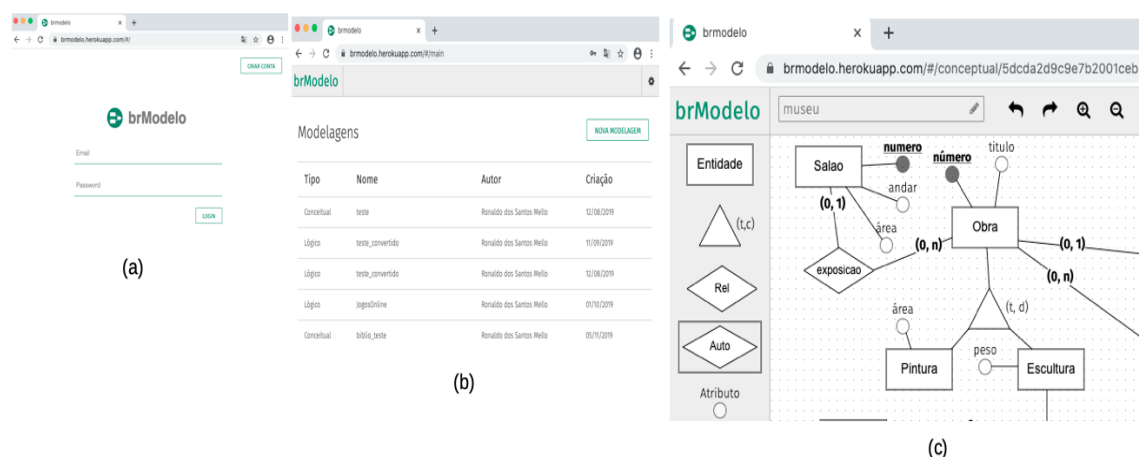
brmodelo ×
+
brmodelo.herokuapp.com/#/

CRIAR CONTA

brModelo

Email

Password

LOGIN

(a)

brmodelo ×
+
brmodelo.herokuapp.com/#/main

brModelo

Modelagens

NOVA MODELAGEM

| Tipo | Nome | Autor | Criação |
|---|---|---|---|
| Conceitual | teste | Ronaldo dos Santos Mello | 12/08/2019 |
| Lógico | teste_convertido | Ronaldo dos Santos Mello | 11/09/2019 |
| Lógico | teste_convertido | Ronaldo dos Santos Mello | 12/08/2019 |
| Lógico | JogosOnline | Ronaldo dos Santos Mello | 01/10/2019 |
| Conceitual | biblio_teste | Ronaldo dos Santos Mello | 05/11/2019 |

(b)

brmodelo ×
+
brmodelo.herokuapp.com/#/conceptual/5dcda2d9c9e7b2001ceb

brModelo

museu

Entidade

(t,c)

Rel

Auto

Atributo

Salao
numero
andar
(0, 1)
área
exposicao
(0, n)
número
titulo
Obra
(0, 1)
(0, n)
(t, d)
área
Pintura
peso
Escultura

(c)